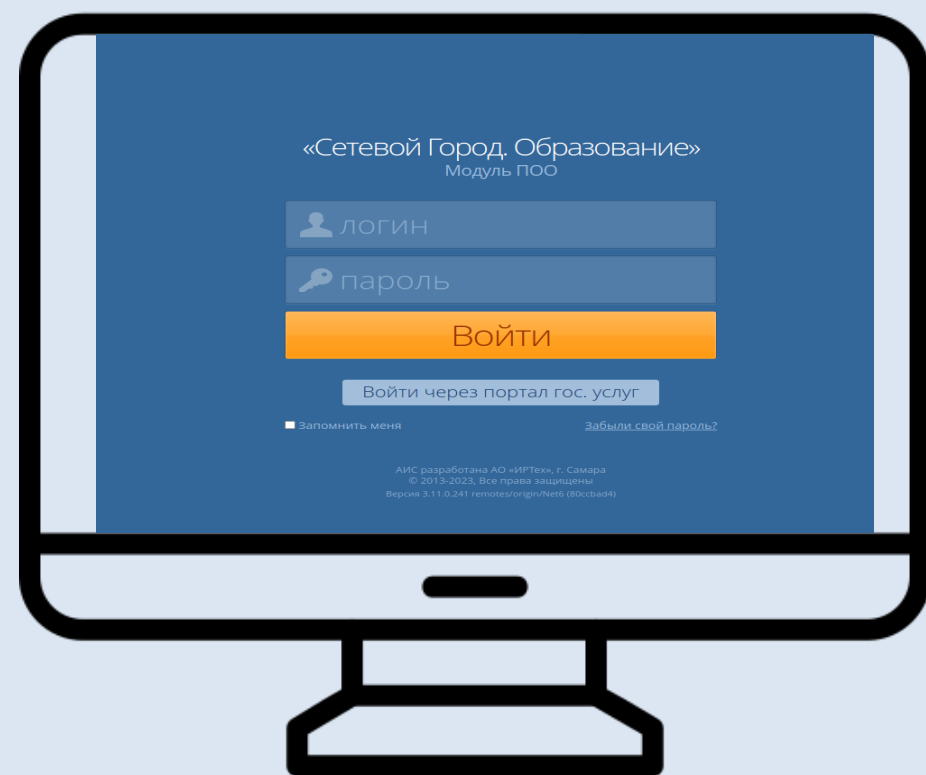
«Сетевой Город. Образование»
Модуль ПОО

логин

пароль

Войти

Войти через портал гос. услуг

Запомнить меня

Забыли свой пароль?

АИС разработана АО «ИРТех», г. Самара
© 2013-2023, Все права защищены
Версия 3.11.0.241 remotes/origin/Net6 (80ccbad4)